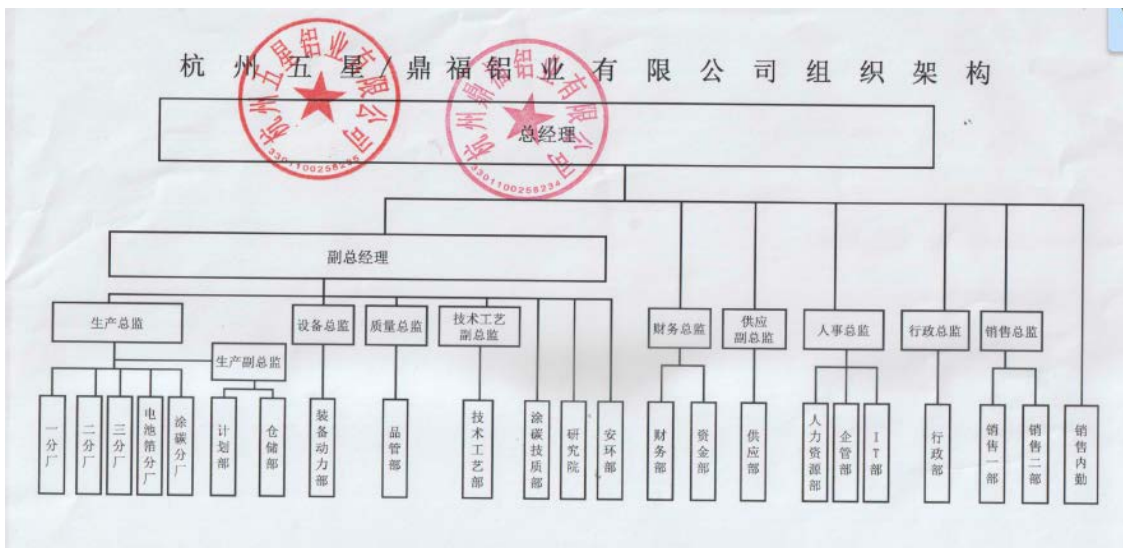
杭州五星/鼎福铝业有限公司组织架构

杭州五星铝业有限公司
3301100258245

杭州鼎福铝业有限公司
3301100258234

总经理

副总经理

生产总监

生产副总监

设备总监

质量总监

技术工艺副总监

财务总监

供应副总监

人事总监

行政总监

销售总监

一分厂

二分厂

三分厂

电池箔分厂

涂碳分厂

计划部

仓储部

装备动力部

品管部

技术工艺部

涂碳技质部

研究院

安环部

财务部

资金部

供应部

人力资源部

企管部

IT部

行政部

销售一部

销售二部

销售内勤